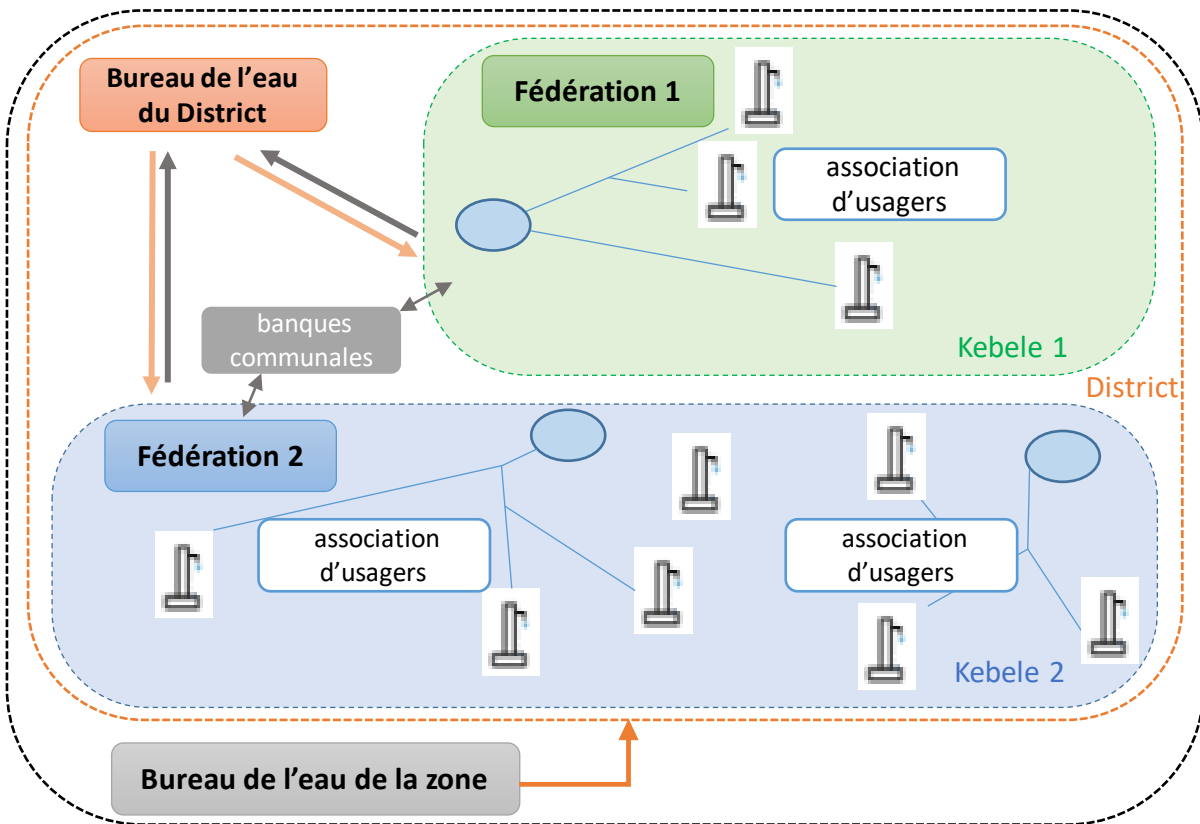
Bureau de l’eau du District

Fédération 1

association d’usagers

banques communales

Kebele 1

District

Fédération 2

association d’usagers

association d’usagers

Kebele 2

Bureau de l’eau de la zone